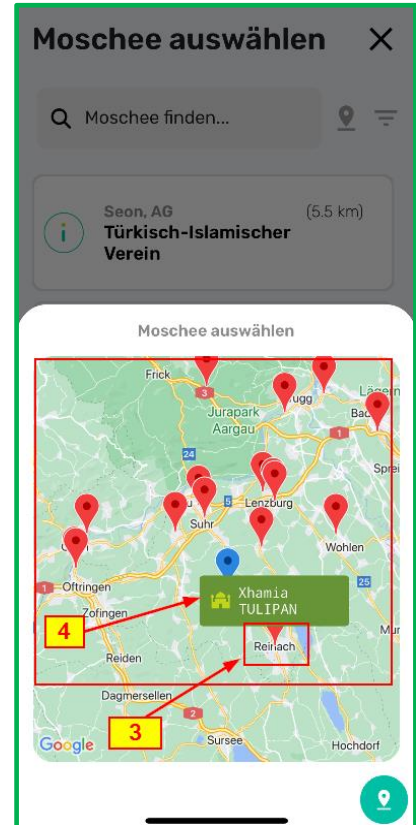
Moschee auswählen

Moschee finden...

Seon, AG (5.5 km)
Türkisch-Islamischer Verein

Moschee auswählen

Frick
Jurapark Aargau
Brugg
Baden
Lägern
Spreit
Lenzburg
Suhr
Aarau
Wohlen
Olten
Oftringen
Zofingen
Reiden
Reinach
Dagmersellen
Sursee
Hochdorf
Mur
Xhamia TULIPAN
3
5
1
2
25
4
3
Google